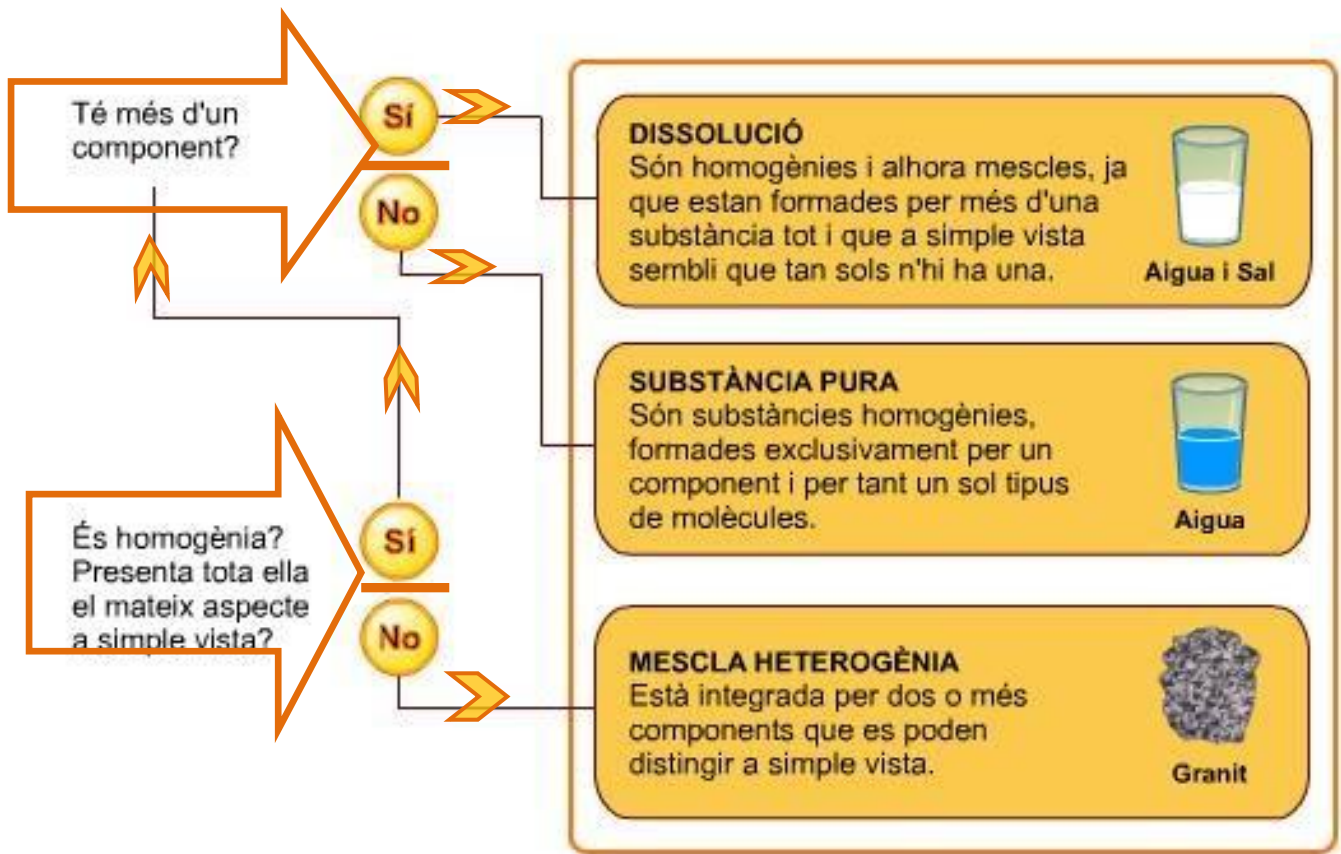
Té més d'un component?

Sí

No

És homogènia? Presenta tota ella el mateix aspecte a simple vista?

Sí

No

DISSOLUCIÓ
Són homogènies i alhora mescles, ja que estan formades per més d'una substància tot i que a simple vista sembli que tan sols n'hi ha una.

Aigua i Sal

SUBSTÀNCIA PURA
Són substàncies homogènies, formades exclusivament per un component i per tant un sol tipus de molècules.

Aigua

MESCLA HETEROGÈNIA
Està integrada per dos o més components que es poden distingir a simple vista.

Granit